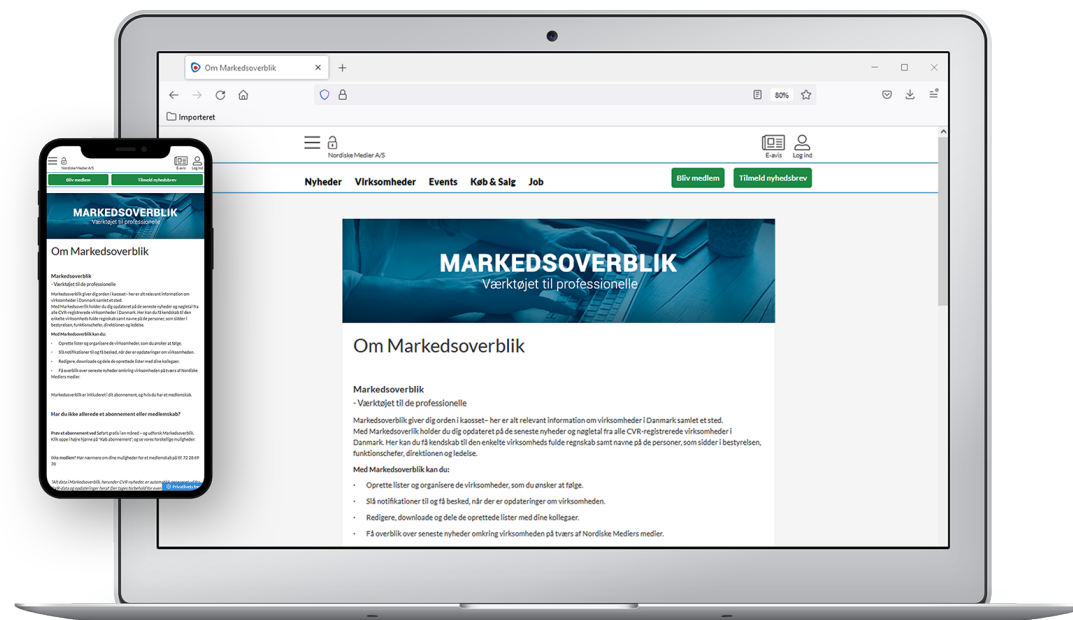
Om Markedsoverblik
80%
Importeret

Nordiske Medier A/S
E-avis
Log ind
Nyheder
Virksomheder
Events
Køb & Salg
Job
Bliv medlem
Tilmeld nyhedsbrev

MARKEDSOVERBLIK
Værktøjet til professionelle

Om Markedsoverblik

Markedsoverblik
- Værktøjet til de professionelle

Markedsoverblik giver dig orden i kaosset– her er alt relevant information om virksomheder i Danmark samlet et sted.
Med Markedsoverblik holder du dig opdateret på de seneste nyheder og nøgletal fra alle CVR-registrerede virksomheder i Danmark. Her kan du få kendskab til den enkelte virksomheds fulde regnskab samt navne på de personer, som sidder i bestyrelsen, funktionschefer, direktionen og ledelse.

Med Markedsoverblik kan du:

- Oprette lister og organisere de virksomheder, som du ønsker at følge.
- Slå notifikationer til og få besked, når der er opdateringer om virksomheden.
- Redigere, downloade og dele de oprettede lister med dine kollegaer.
- Få overblik over seneste nyheder omkring virksomheden på tværs af Nordiske Mediers medier.

Nordiske Medier A/S
E-avis
Log ind
Bliv medlem
Tilmeld nyhedsbrev
MARKEDSOVERBLIK
Værktøjet til professionelle
Om Markedsoverblik
Markedsoverblik
- Værktøjet til de professionelle
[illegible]
Med Markedsoverblik kan du:
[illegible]
Har du ikke allerede et abonnement eller medlemskab?
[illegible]